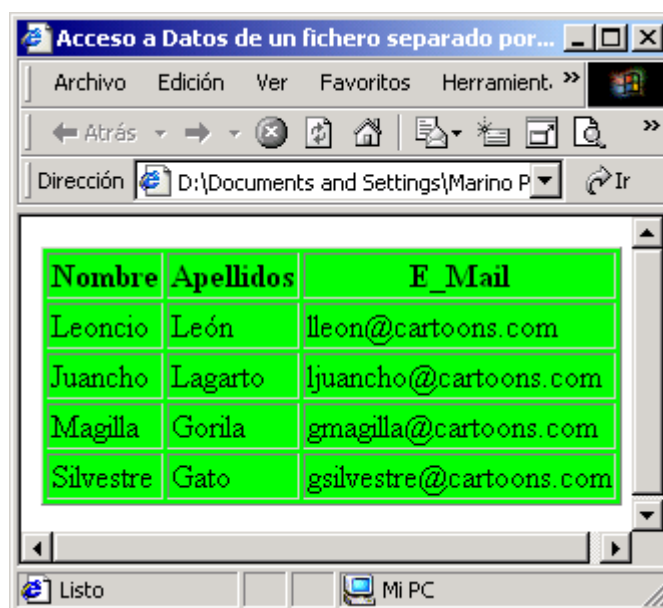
Acceso a Datos de un fichero separado por...

Archivo Edición Ver Favoritos Herramient. »

Atrás

Dirección D:\Documents and Settings\Marino P Ir

| Nombre | Apellidos | E_Mail |
|---|---|---|
| Leoncio | León | lleon@cartoons.com |
| Juancho | Lagarto | ljuancho@cartoons.com |
| Magilla | Gorila | gmagilla@cartoons.com |
| Silvestre | Gato | gsilvestre@cartoons.com |

Listo Mi PC